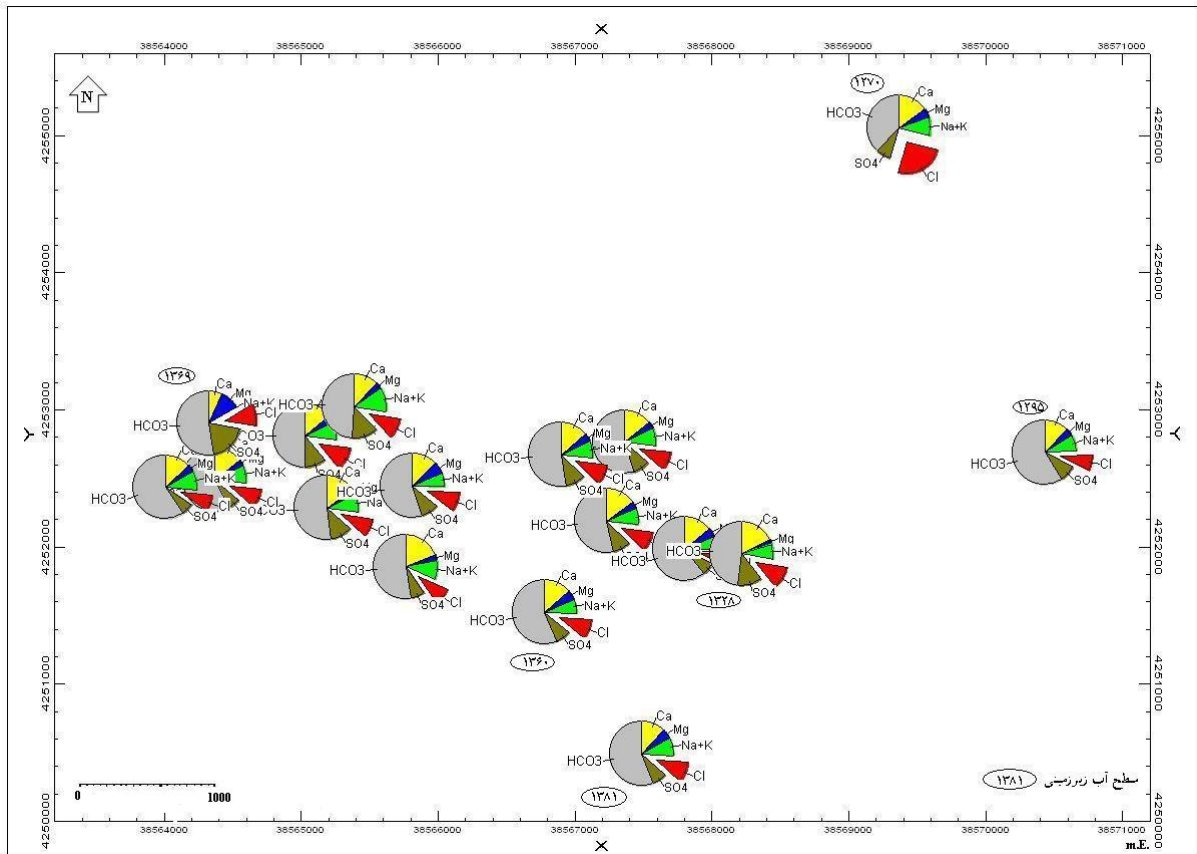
X

38564000 38565000 38566000 38567000 38568000 38569000 38570000 38571000

N

۱۲۷۰
HCO3 Ca Mg Na+K SO4 Cl

4255000
4254000
4253000
4252000
4251000
4250000

Y

۱۲۶۹
Ca Mg Na+K Cl HCO3 SO4

HCO3 Ca Mg Na+K Cl SO4

HCO3 Ca Mg Na+K Cl SO4

HCO3 Ca Mg Na+K SO4 Cl

HCO3 Ca Mg Na+K Cl SO4

HCO3 Ca Mg Na Cl SO4

HCO3 Ca Mg Na+K SO4 Cl

HCO3 Ca Mg Na+K SO4 Cl

HCO3 Ca Mg Na+K Cl SO4

HCO3 Ca Mg Na+K Cl SO4

HCO3 Ca Mg Na+K Cl SO4

HCO3 Ca Mg Na+K Cl SO4
۱۳۲۸

HCO3 Ca Mg Na+K Cl SO4
۱۳۶۰

۱۲۹۵
HCO3 Ca Mg Na+K Cl SO4

HCO3 Ca Mg Na+K Cl SO4
۱۳۸۱

0 1000

سطح آب زیرزمینی ۱۳۸۱

X
m.E.